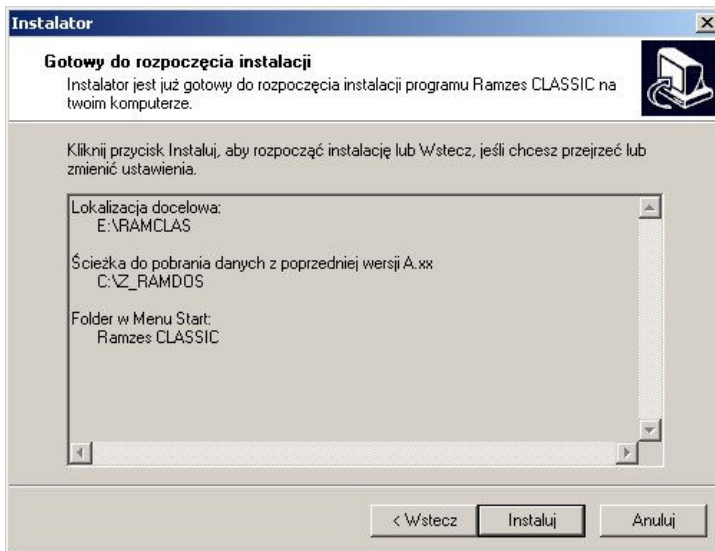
Instalator

Gotowy do rozpoczęcia instalacji
Instalator jest już gotowy do rozpoczęcia instalacji programu Ramzes CLASSIC na twoim komputerze.

Kliknij przycisk Instaluj, aby rozpocząć instalację lub Wstecz, jeśli chcesz przejrzeć lub zmienić ustawienia.

Lokalizacja docelowa:
E:\RAMCLAS

Ścieżka do pobrania danych z poprzedniej wersji A.xx
C:\Z_RAMDOS

Folder w Menu Start:
Ramzes CLASSIC

< Wstecz
Instaluj
Anuluj